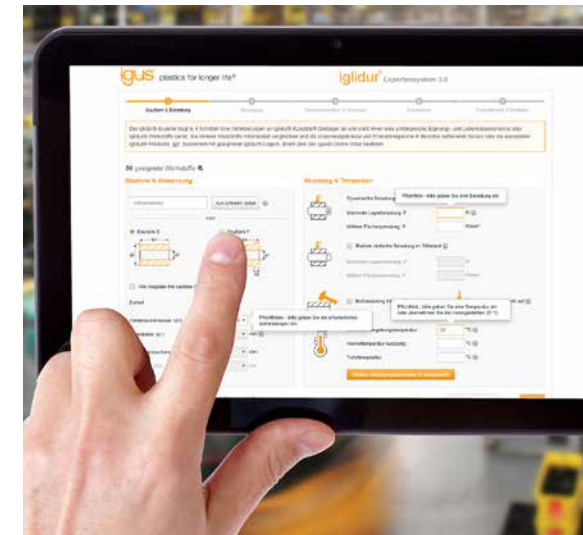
igus® plastics for longer life®

iglidur® Expertensystem 3.0

Bauform & Belastung

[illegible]

Bauform & Abmessung

Aus Artikeln laden

Bauform G

Bauform F

Belastung & Temperatur

Pflichtfeld - bitte geben Sie eine Belastung ein

Maximale Lagerbelastung

N

Mittlere Flächenpressung

Pflichtfeld - bitte geben Sie die erforderlichen Abmessungen ein

Pflichtfeld - bitte geben Sie eine Temperatur ein oder übernehmen Sie die voreingestellten 20 °C

Umgebungstemperatur

20

°C

Höchsttemperatur kurzzeitig

°C

Tiefsttemperatur

°C